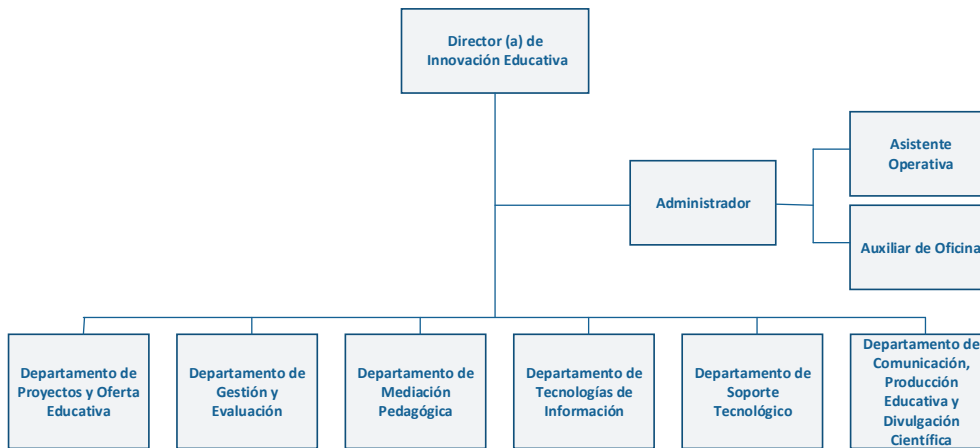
Director (a) de Innovación Educativa

Administrador

Asistente Operativa

Auxiliar de Oficina

Departamento de Proyectos y Oferta Educativa

Departamento de Gestión y Evaluación

Departamento de Mediación Pedagógica

Departamento de Tecnologías de Información

Departamento de Soporte Tecnológico

Departamento de Comunicación, Producción Educativa y Divulgación Científica